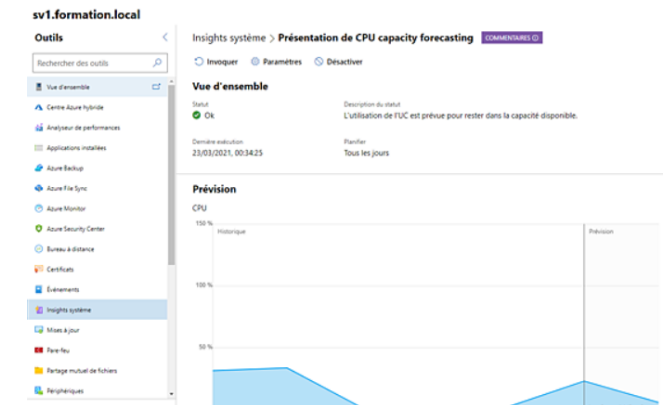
sv1.formation.local

Outils

Rechercher des outils

Vue d'ensemble
Centre Azure hybride
Analyseur de performances
Applications installées
Azure Backup
Azure File Sync
Azure Monitor
Azure Security Center
Bureau à distance
Certificats
Événements
Insights système
Mises à jour
Pare-feu
Partage mutuel de fichiers
Périphériques

Insights système > Présentation de CPU capacity forecasting COMMENTAIRES

Invoquer Paramètres Désactiver

Vue d'ensemble

Statut
Ok

Description du statut
L'utilisation de l'UC est prévue pour rester dans la capacité disponible.

Dernière exécution
23/03/2021, 00:34:25

Planifier
Tous les jours

Prévision

CPU

150 %
Historique
Prévision
100 %
50 %